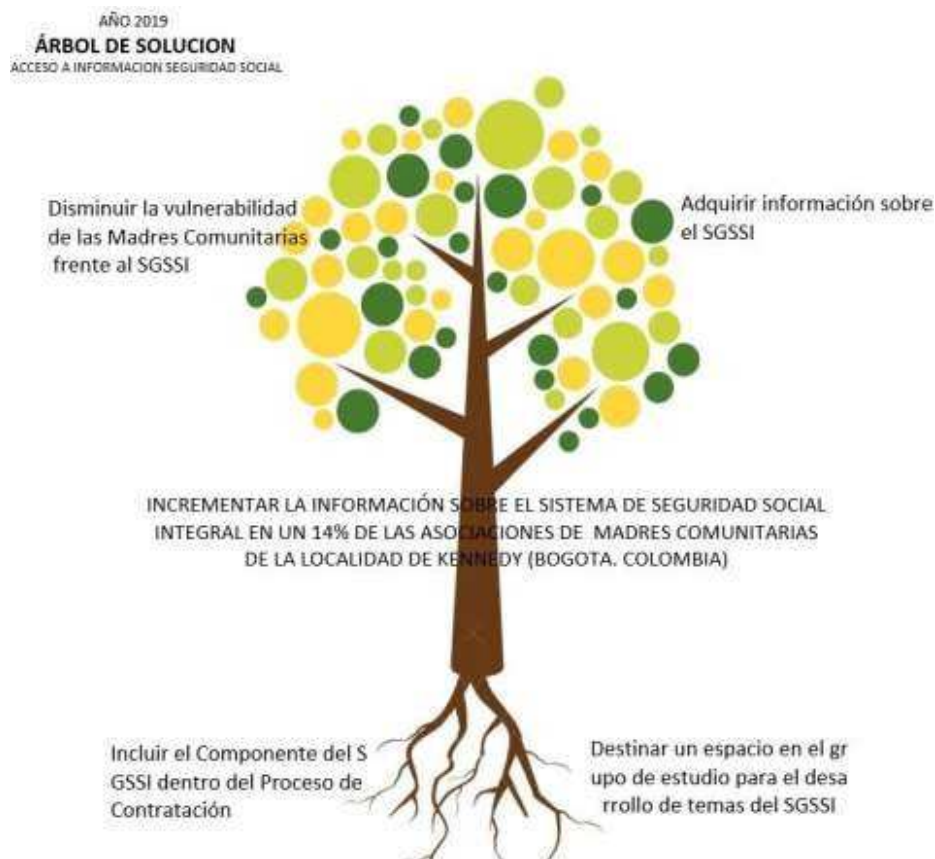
AÑO 2019
ÁRBOL DE SOLUCION
ACCESO A INFORMACION SEGURIDAD SOCIAL

Disminuir la vulnerabilidad de las Madres Comunitarias frente al SGSSI

Adquirir información sobre el SGSSI

INCREMENTAR LA INFORMACIÓN SOBRE EL SISTEMA DE SEGURIDAD SOCIAL INTEGRAL EN UN 14% DE LAS ASOCIACIONES DE MADRES COMUNITARIAS DE LA LOCALIDAD DE KENNEDY (BOGOTA. COLOMBIA)

Incluir el Componente del S GSSI dentro del Proceso de Contratación

Destinar un espacio en el gr upo de estudio para el desa rrollo de temas del SGSSI